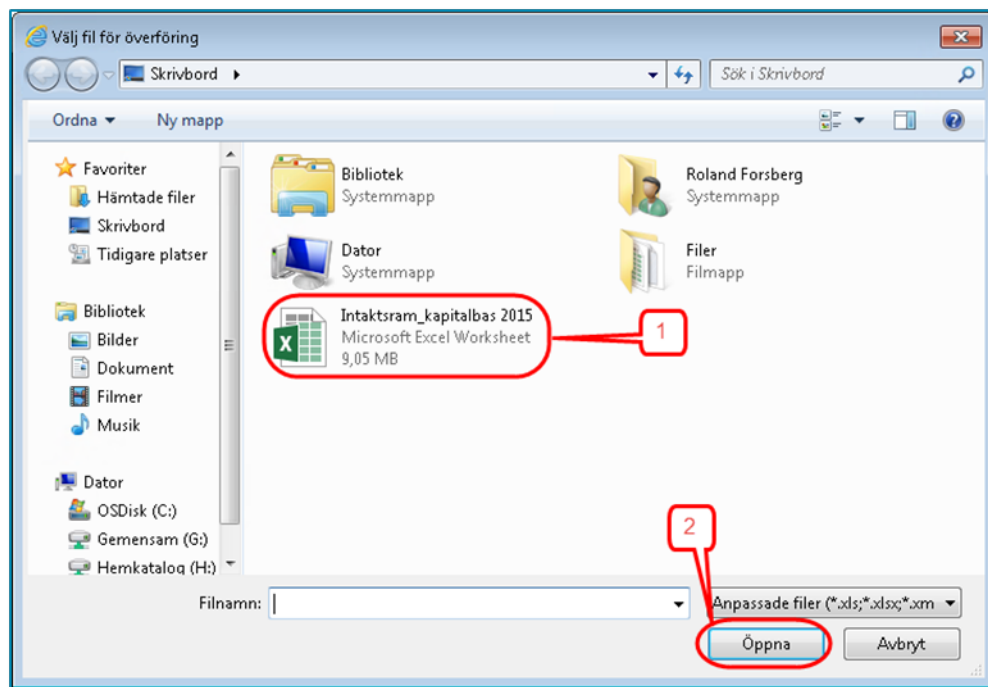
Välj fil för överföring

Skrivbord ▸

Sök i Skrivbord

Ordna ▾ Ny mapp

Favoriter
Hämtade filer
Skrivbord
Tidigare platser

Bibliotek
Bilder
Dokument
Filmer
Musik

Dator
OSDisk (C:)
Gemensam (G:)
Hemkatalog (H:)

Bibliotek
Systemmapp

Roland Forsberg
Systemmapp

Dator
Systemmapp

Filer
Filmapp

Intaktsram_kapitalbas 2015
Microsoft Excel Worksheet
9,05 MB

1

2

Filnamn:

Anpassade filer (*.xls;*.xlsx;*.xm

Öppna

Avbryt